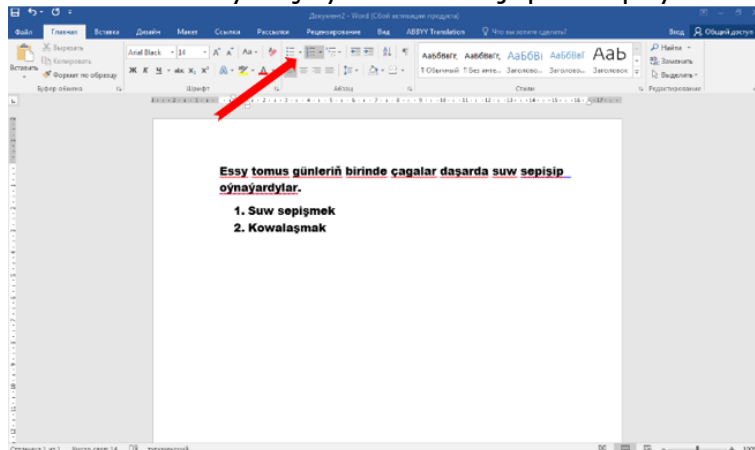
Документ2 - Word (Сбой активации продукта)

Файл Главная Вставка Дизайн Макет Ссылки Рассылки Рецензирование Вид ABBYY Translation Что вы хотите сделать? Вход Общий доступ

Вырезать Копировать Вставить Формат по образцу Буфер обмена

Arial Black 14 Шрифт

Абзац

АаБбВвГг, АаБбВвГг, АаБбВі АаБбВвГ АаБ
¶ Обычный ¶ Без инте... Заголово... Заголово... Заголовок

Стили

Найти Заменить Выделить Редактирование

Essy tomus günleriñ birinde çagalar daşarda suw sepişip oýnaýardylar.

1. Suw sepişmek
2. Kowalaşmak

Страница 1 из 1 Число слов: 14 туркменский